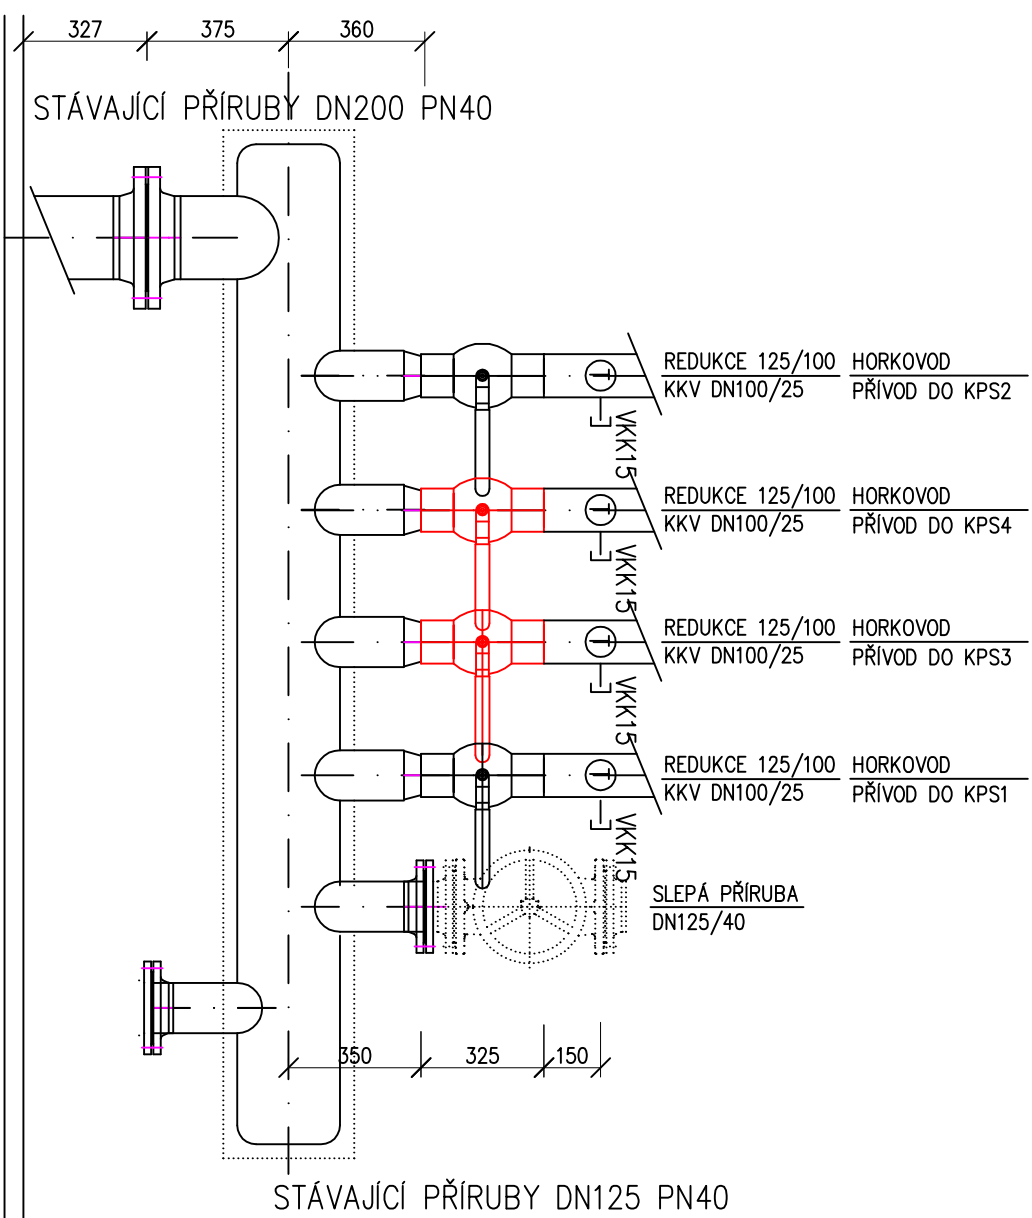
327 375 360

STÁVAJÍCÍ PŘÍRUBY DN200 PN40

REDUKCE 125/100
KKV DN100/25

HORKOVOD
PŘÍVOD DO KPS2

VKK15

REDUKCE 125/100
KKV DN100/25

HORKOVOD
PŘÍVOD DO KPS4

VKK15

REDUKCE 125/100
KKV DN100/25

HORKOVOD
PŘÍVOD DO KPS3

VKK15

REDUKCE 125/100
KKV DN100/25

HORKOVOD
PŘÍVOD DO KPS1

VKK15

SLEPÁ PŘÍRUBA
DN125/40

350 325 150

STÁVAJÍCÍ PŘÍRUBY DN125 PN40